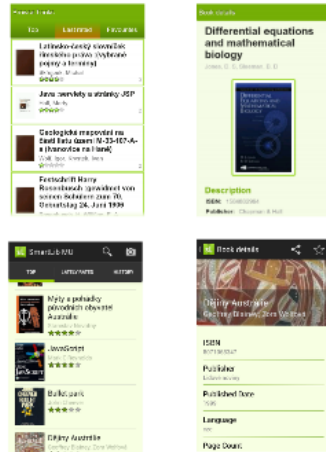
Top | Latest | Favourites

Latinsko-český slovníček středního pojmu (vybrané pojmy a termíny)

Java servlety a stránky JSP

Geologické mapování na Šumavě

Festschrift Harry Rosenbusch gewidmet von seinen Schülern zum 70. Geburtstag 24. Juni 1906

Book details

Differential equations and mathematical biology

Jones, D. S.; Sleeman, B. D.

Description

ISBN

Publisher: Chapman & Hall

SmartLib MU

TOP | LATEST RATED | HISTORY

Mýty a pohádky původních obyvatel Austrálie

JavaScript

Bulkpark

Dějiny Austrálie

Book details

Dějiny Austrálie

ISBN

Publisher

Published Date

Language

Page Count